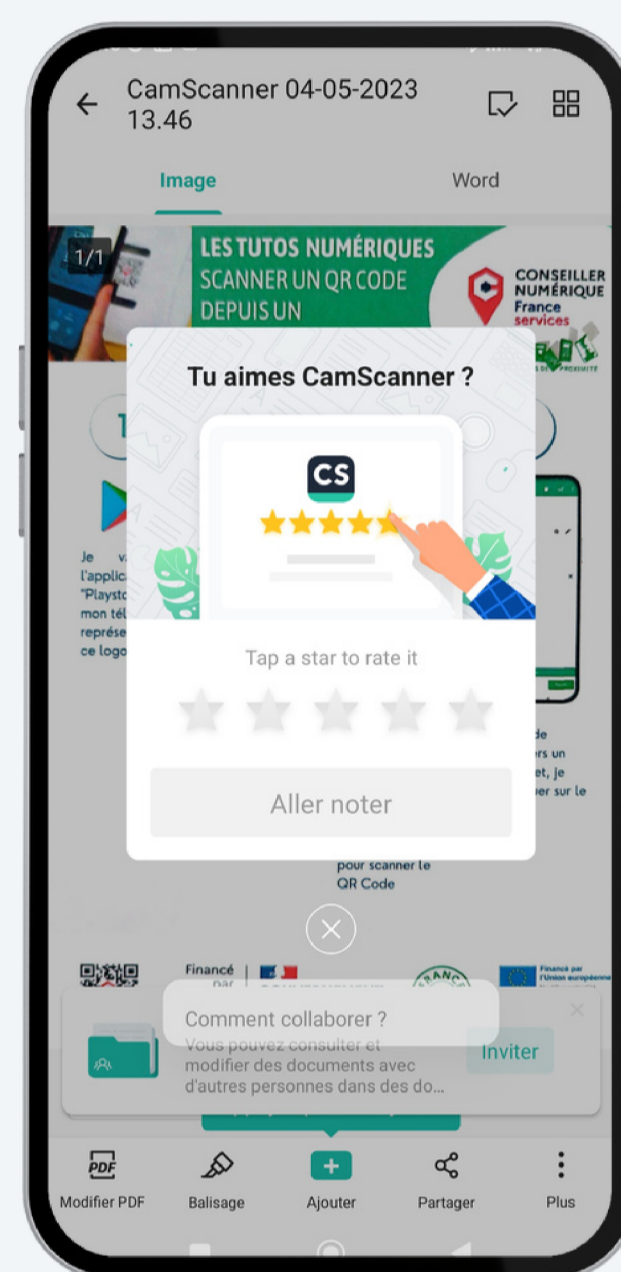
CamScanner 04-05-2023 13.46

Image

Word

1/1

LES TUTOS NUMÉRIQUES
SCANNER UN QR CODE
DEPUIS UN

CONSEILLER NUMÉRIQUE
France services

Tu aimes CamScanner ?

CS

Je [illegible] l'applic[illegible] "Playsto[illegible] mon tél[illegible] représe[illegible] ce logo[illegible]

Tap a star to rate it

Aller noter

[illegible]de
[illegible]rs un
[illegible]et, je
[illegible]er sur le

pour scanner le QR Code

Financé par

Financé par l'Union européenne

Comment collaborer ?

Vous pouvez consulter et modifier des documents avec d'autres personnes dans des do...

Inviter

PDF
Modifier PDF

Balisage

Ajouter

Partager

Plus